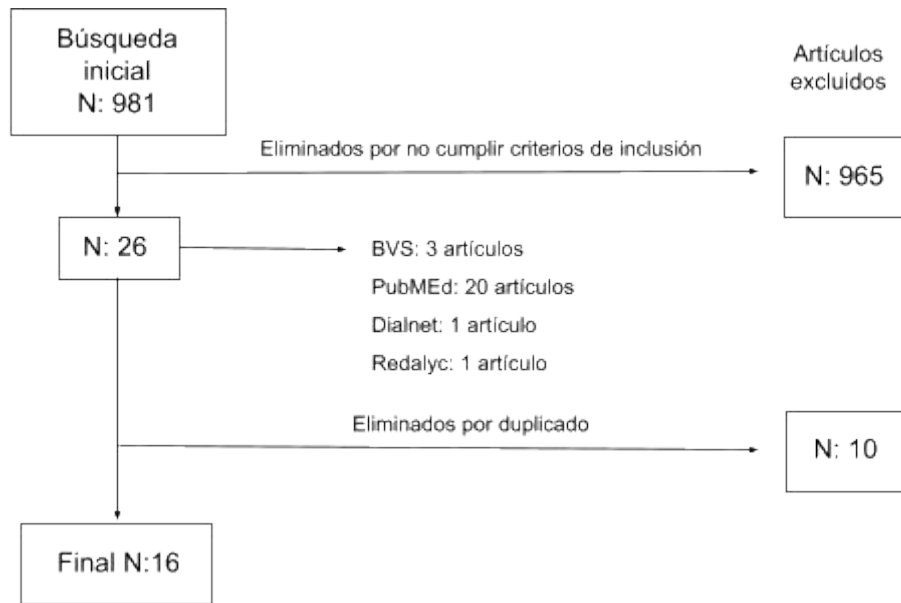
Búsqueda inicial N: 981

Artículos excluidos

Eliminados por no cumplir criterios de inclusión

N: 965

N: 26

BVS: 3 artículos

PubMEd: 20 artículos

Dialnet: 1 artículo

Redalyc: 1 artículo

Eliminados por duplicado

N: 10

Final N:16